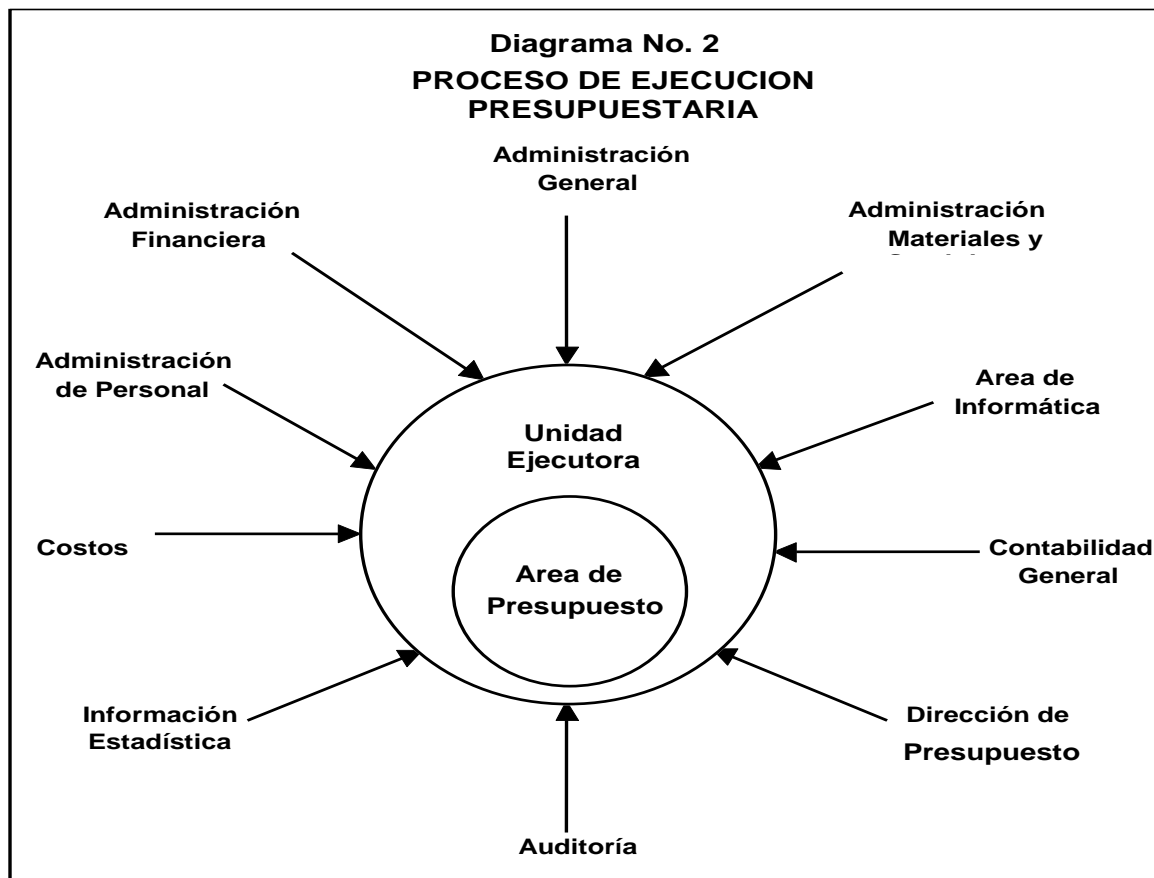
Diagrama No. 2
PROCESO DE EJECUCION PRESUPUESTARIA

Administración General

Administración Financiera

Administración Materiales y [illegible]

Administración de Personal

Area de Informática

Unidad Ejecutora

Costos

Area de Presupuesto

Contabilidad General

Información Estadística

Dirección de Presupuesto

Auditoría